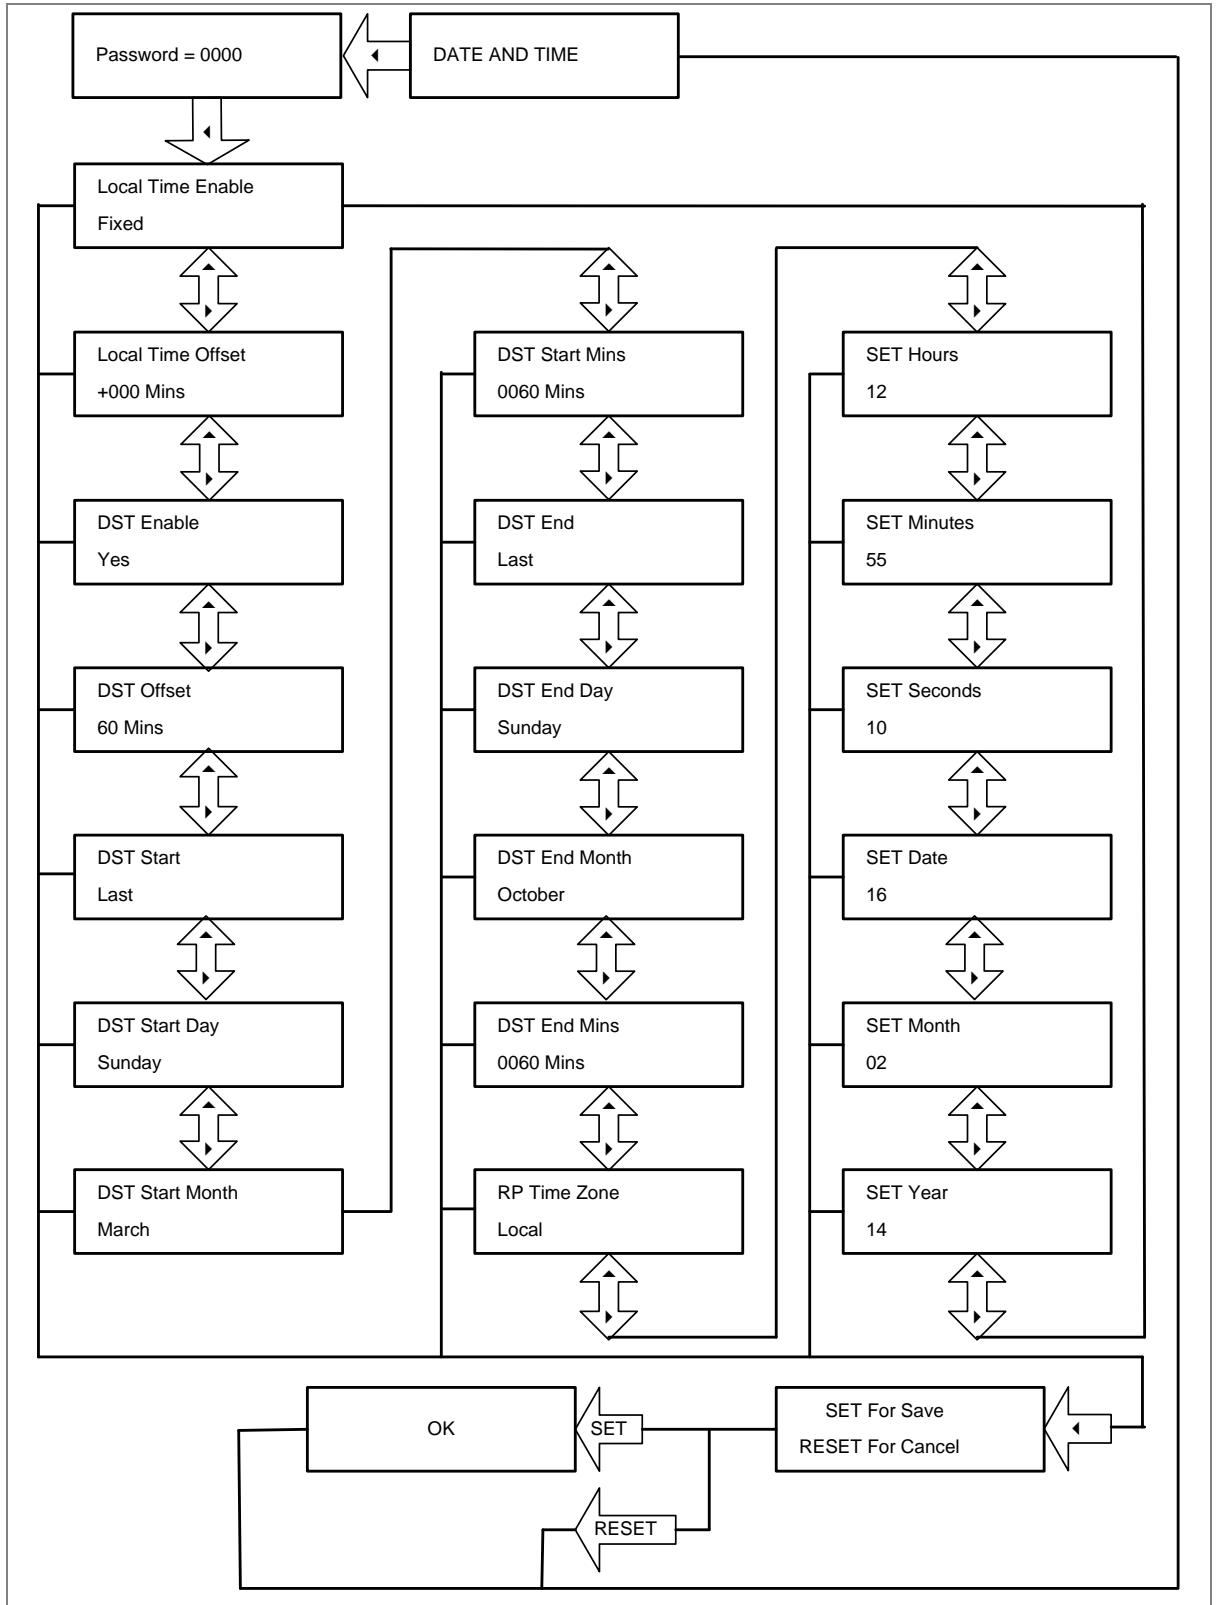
Password = 0000

DATE AND TIME

Local Time Enable
Fixed

Local Time Offset
+000 Mins

DST Enable
Yes

DST Offset
60 Mins

DST Start
Last

DST Start Day
Sunday

DST Start Month
March

DST Start Mins
0060 Mins

DST End
Last

DST End Day
Sunday

DST End Month
October

DST End Mins
0060 Mins

RP Time Zone
Local

SET Hours
12

SET Minutes
55

SET Seconds
10

SET Date
16

SET Month
02

SET Year
14

OK

SET

RESET

SET For Save
RESET For Cancel